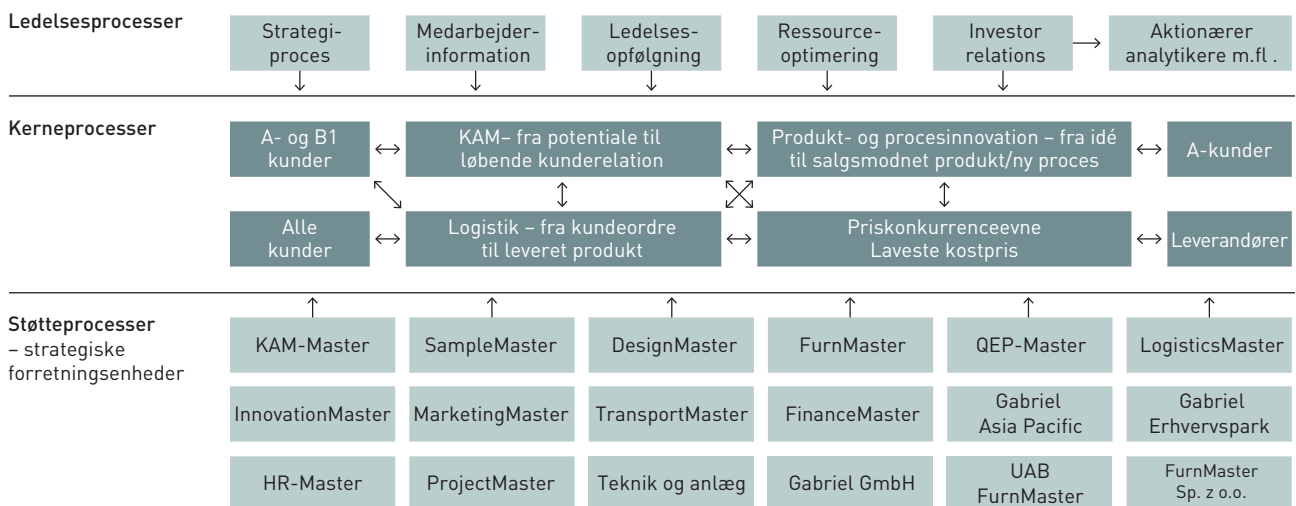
Ledelsesprocesser

Strategiproces

Medarbejderinformation

Ledelsesopfølgning

Ressourceoptimering

Investor relations

Aktionærer analytikere m.fl .

Kerneprocesser

A- og B1 kunder

KAM– fra potentiale til løbende kunderelation

Produkt- og procesinnovation – fra idé til salgsmodnet produkt/ny proces

A-kunder

Alle kunder

Logistik – fra kundeordre til leveret produkt

Priskonkurrenceevne Laveste kostpris

Leverandører

Støtteprocesser – strategiske forretningsenheder

| KAM-Master | SampleMaster | DesignMaster | FurnMaster | QEP-Master | LogisticsMaster |
|---|---|---|---|---|---|
| InnovationMaster | MarketingMaster | TransportMaster | FinanceMaster | Gabriel Asia Pacific | Gabriel Erhvervspark |
| HR-Master | ProjectMaster | Teknik og anlæg | Gabriel GmbH | UAB FurnMaster | FurnMaster Sp. z o.o. |